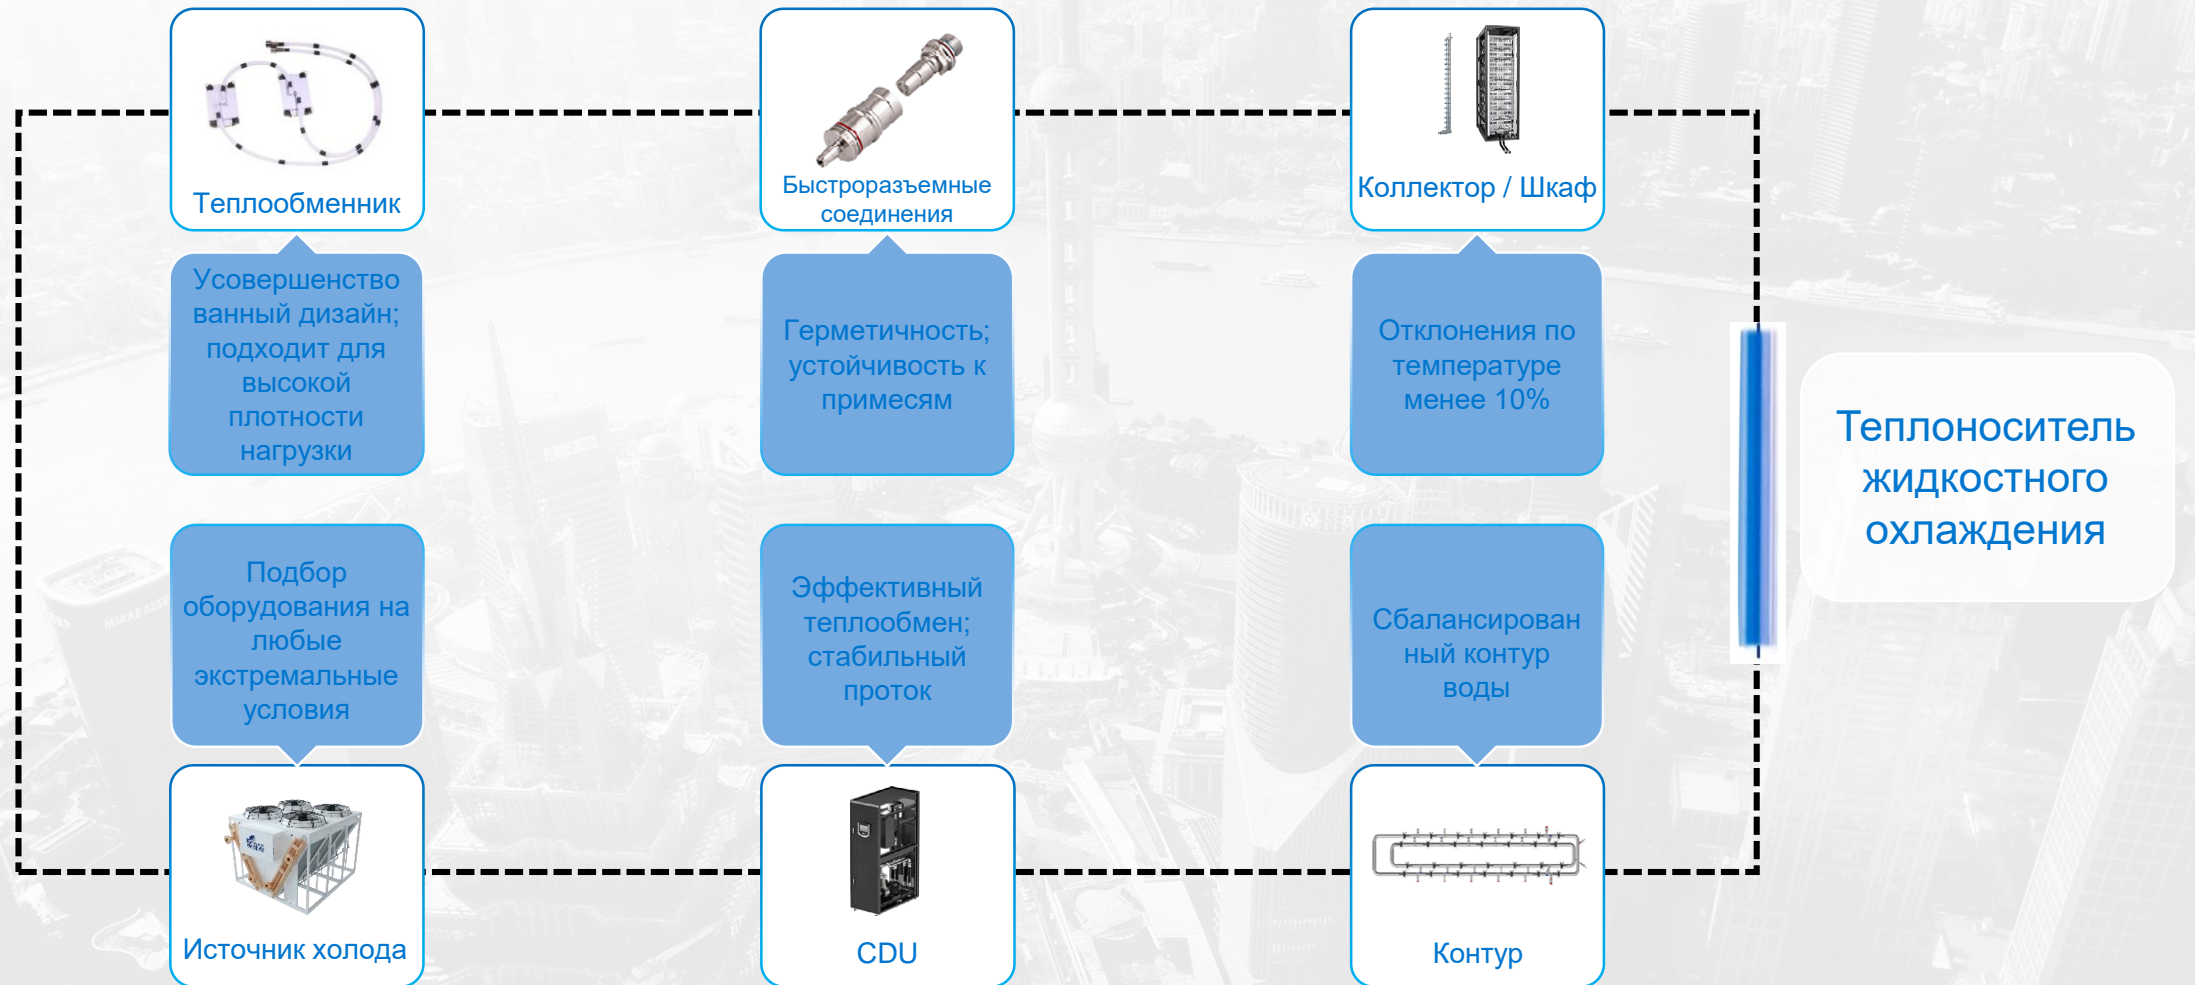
Теплообменник

Быстроразъемные соединения

Коллектор / Шкаф

Усовершенствованный дизайн; подходит для высокой плотности нагрузки

Герметичность; устойчивость к примесям

Отклонения по температуре менее 10%

Теплоноситель жидкостного охлаждения

Подбор оборудования на любые экстремальные условия

Эффективный теплообмен; стабильный проток

Сбалансированный контур воды

Источник холода

CDU

Контур